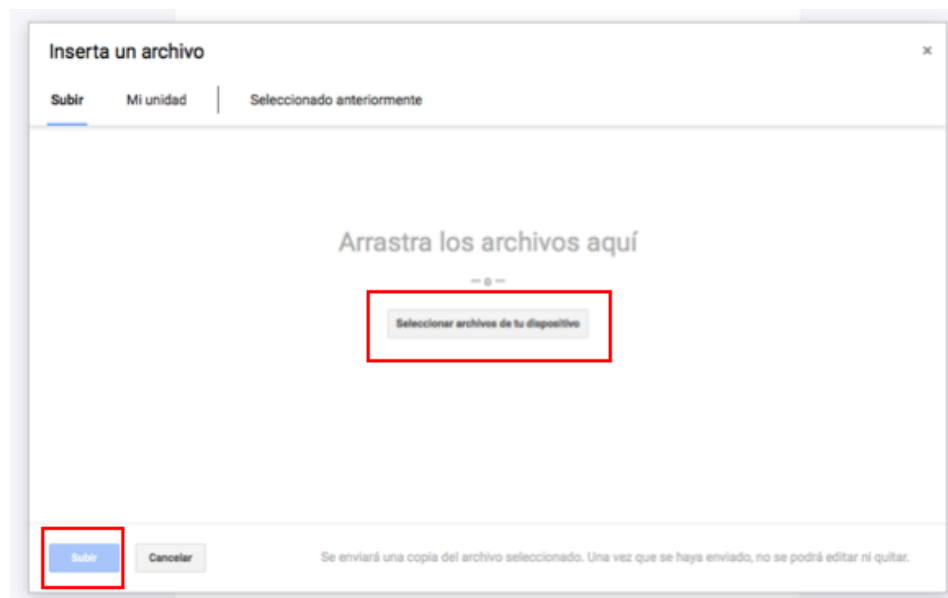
Inserta un archivo

×

Subir Mi unidad Seleccionado anteriormente

Arrastra los archivos aquí

— o —

Seleccionar archivos de tu dispositivo

Subir Cancelar

Se enviará una copia del archivo seleccionado. Una vez que se haya enviado, no se podrá editar ni quitar.